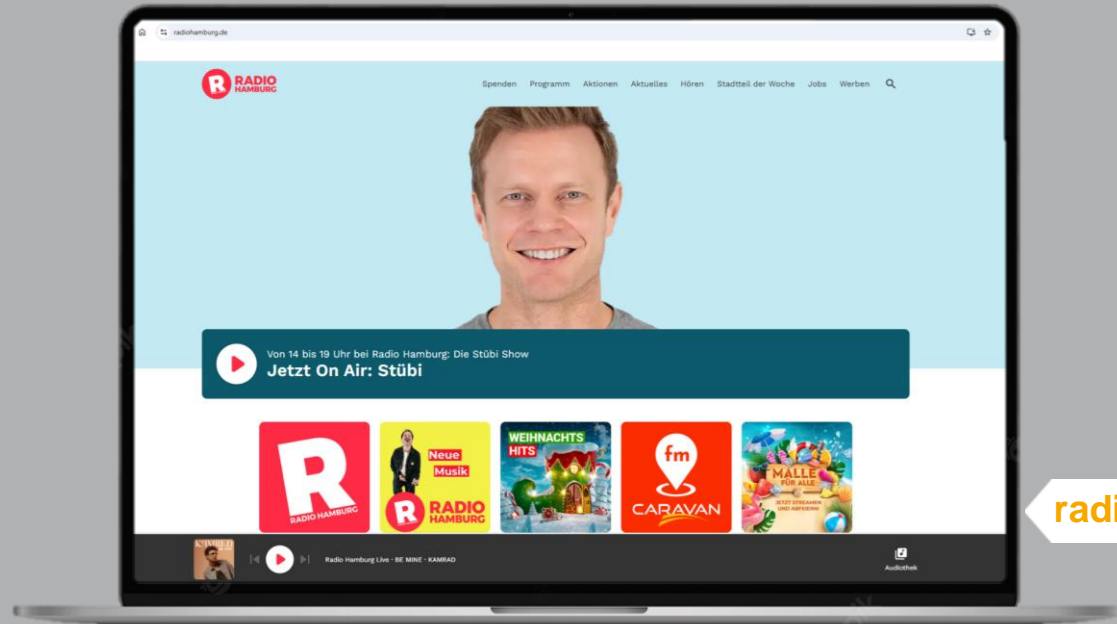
radiohamburg.de

RADIO HAMBURG

Spenden Programm Aktionen Aktuelles Hören Stadtteil der Woche Jobs Werben

Von 14 bis 19 Uhr bei Radio Hamburg: Die Stübi Show
Jetzt On Air: Stübi

R RADIO HAMBURG

Neue Musik RADIO HAMBURG

WEIHNACHTS HITS

fm CARAVAN

MALLE FÜR ALLE JETZT STREAMEN UND ABFEIERN!

Radio Hamburg Live · BE MINE · KAMRAD

Audiothek

radi